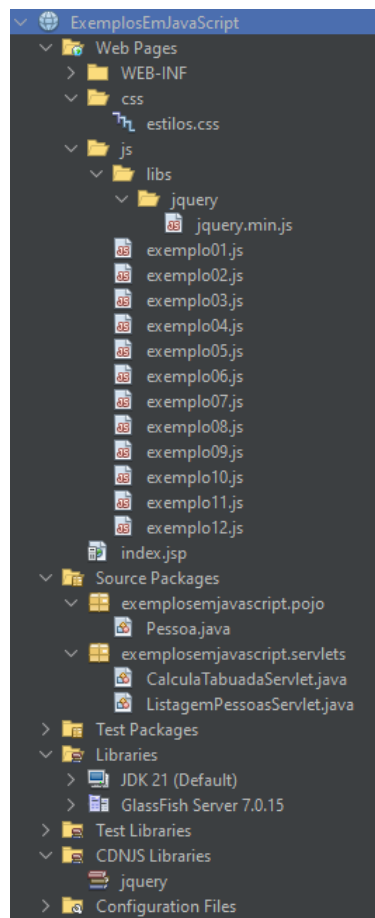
ExemplosEmJavaScript
Web Pages
WEB-INF
css
estilos.css
js
libs
jquery
jquery.min.js
exemplo01.js
exemplo02.js
exemplo03.js
exemplo04.js
exemplo05.js
exemplo06.js
exemplo07.js
exemplo08.js
exemplo09.js
exemplo10.js
exemplo11.js
exemplo12.js
index.jsp
Source Packages
exemplosemjavascript.pojo
Pessoa.java
exemplosemjavascript.servlets
CalculaTabuadaServlet.java
ListagemPessoasServlet.java
Test Packages
Libraries
JDK 21 (Default)
GlassFish Server 7.0.15
Test Libraries
CDNJS Libraries
jquery
Configuration Files